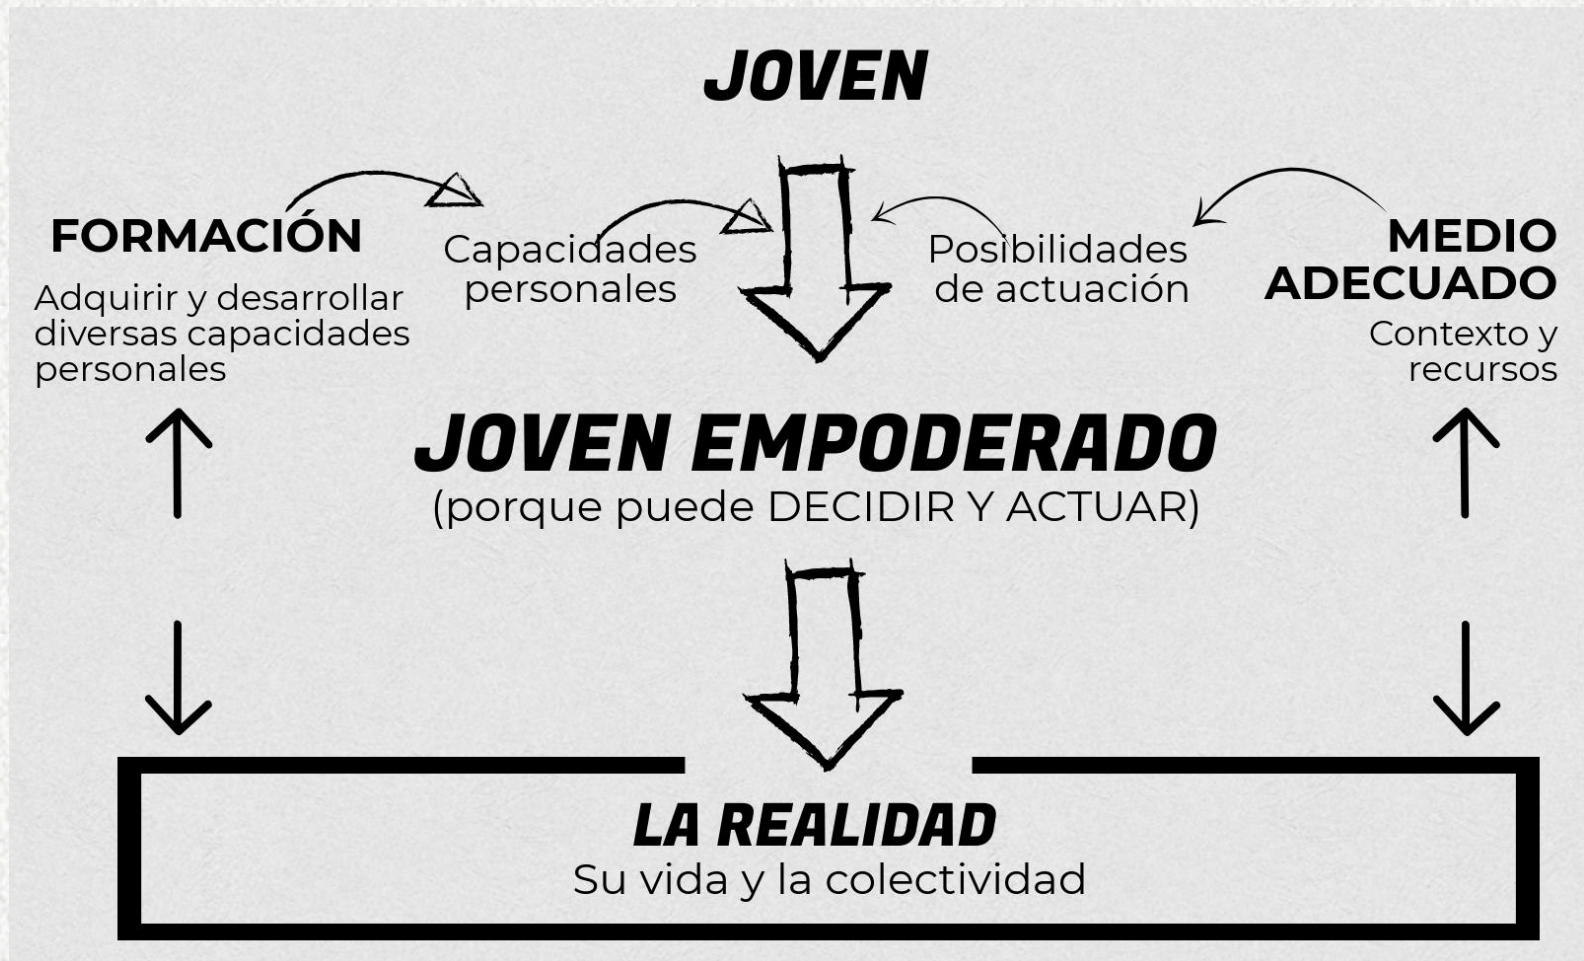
JOVEN

FORMACIÓN
Adquirir y desarrollar diversas capacidades personales

Capacidades personales

Posibilidades de actuación

MEDIO ADECUADO
Contexto y recursos

JOVEN EMPODERADO
(porque puede DECIDIR Y ACTUAR)

LA REALIDAD
Su vida y la colectividad